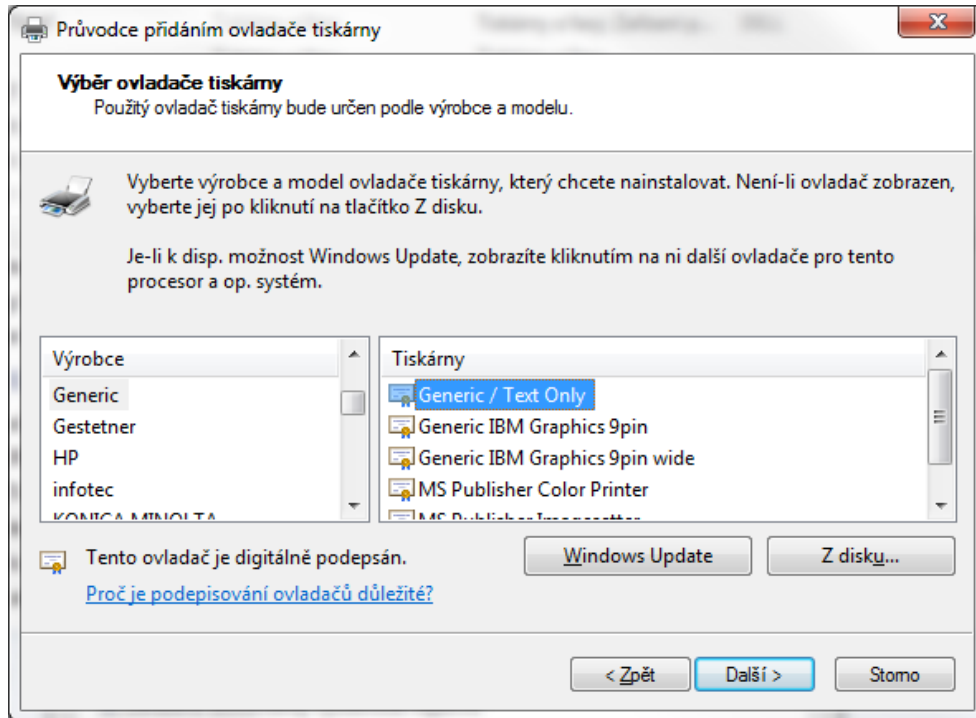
Průvodce přidáním ovladače tiskárny

Výběr ovladače tiskárny
Použitý ovladač tiskárny bude určen podle výrobce a modelu.

Vyberte výrobce a model ovladače tiskárny, který chcete nainstalovat. Není-li ovladač zobrazen, vyberte jej po kliknutí na tlačítko Z disku.

Je-li k disp. možnost Windows Update, zobrazíte kliknutím na ni další ovladače pro tento procesor a op. systém.

Výrobce
Generic
Gestetner
HP
infotec
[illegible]

Tiskárny
Generic / Text Only
Generic IBM Graphics 9pin
Generic IBM Graphics 9pin wide
MS Publisher Color Printer
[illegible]

Tento ovladač je digitálně podepsán.
Proč je podepisování ovladačů důležité?

Windows Update
Z disku...

< Zpět
Další >
Storno